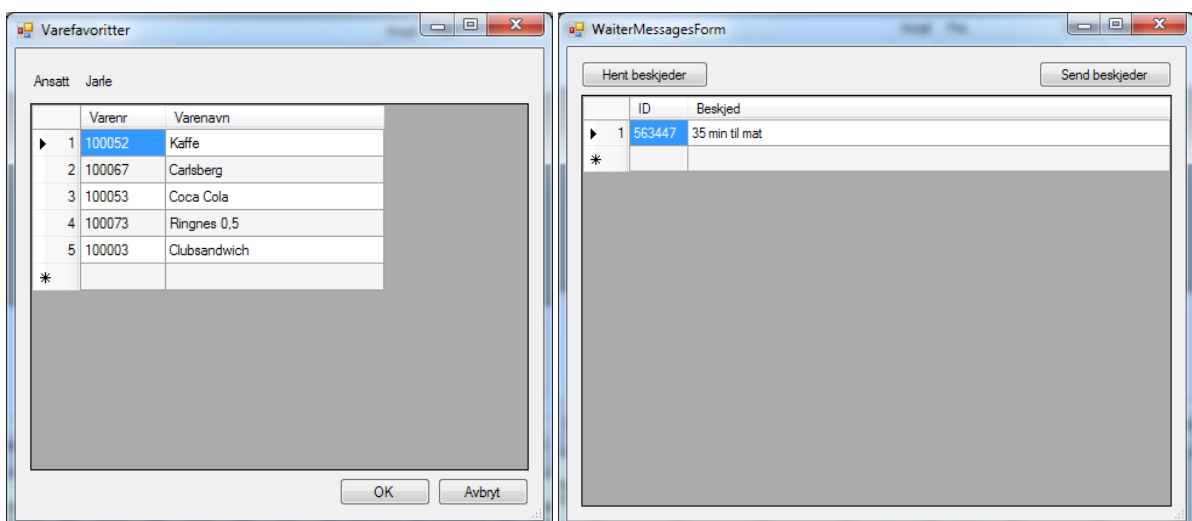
Varefavoritter

Ansatt Jarle

| | Varenr | Varenavn |
|---|---|---|
| 1 | 100052 | Kaffe |
| 2 | 100067 | Carlsberg |
| 3 | 100053 | Coca Cola |
| 4 | 100073 | Ringnes 0,5 |
| 5 | 100003 | Clubsandwich |
| * | | |

OK Avbryt

WaiterMessagesForm

Hent beskjeder Send beskjeder

| | ID | Beskjed |
|---|---|---|
| 1 | 563447 | 35 min til mat |
| * | | |